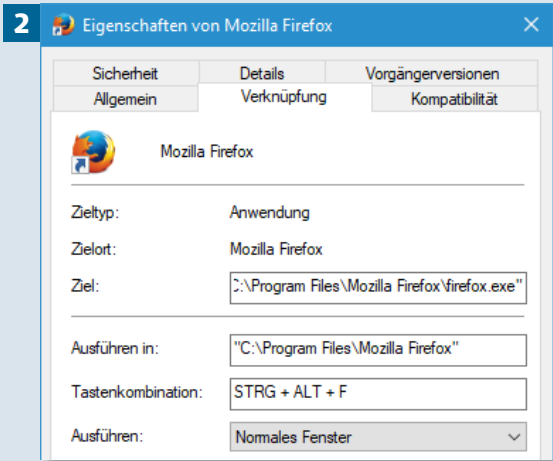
2

Eigenschaften von Mozilla Firefox

Sicherheit
Details
Vorgängerversionen
Allgemein
Verknüpfung
Kompatibilität

Mozilla Firefox

Zieltyp: Anwendung

Zielort: Mozilla Firefox

Ziel: :\Program Files\Mozilla Firefox\firefox.exe"

Ausführen in: "C:\Program Files\Mozilla Firefox"

Tastenkombination: STRG + ALT + F

Ausführen: Normales Fenster